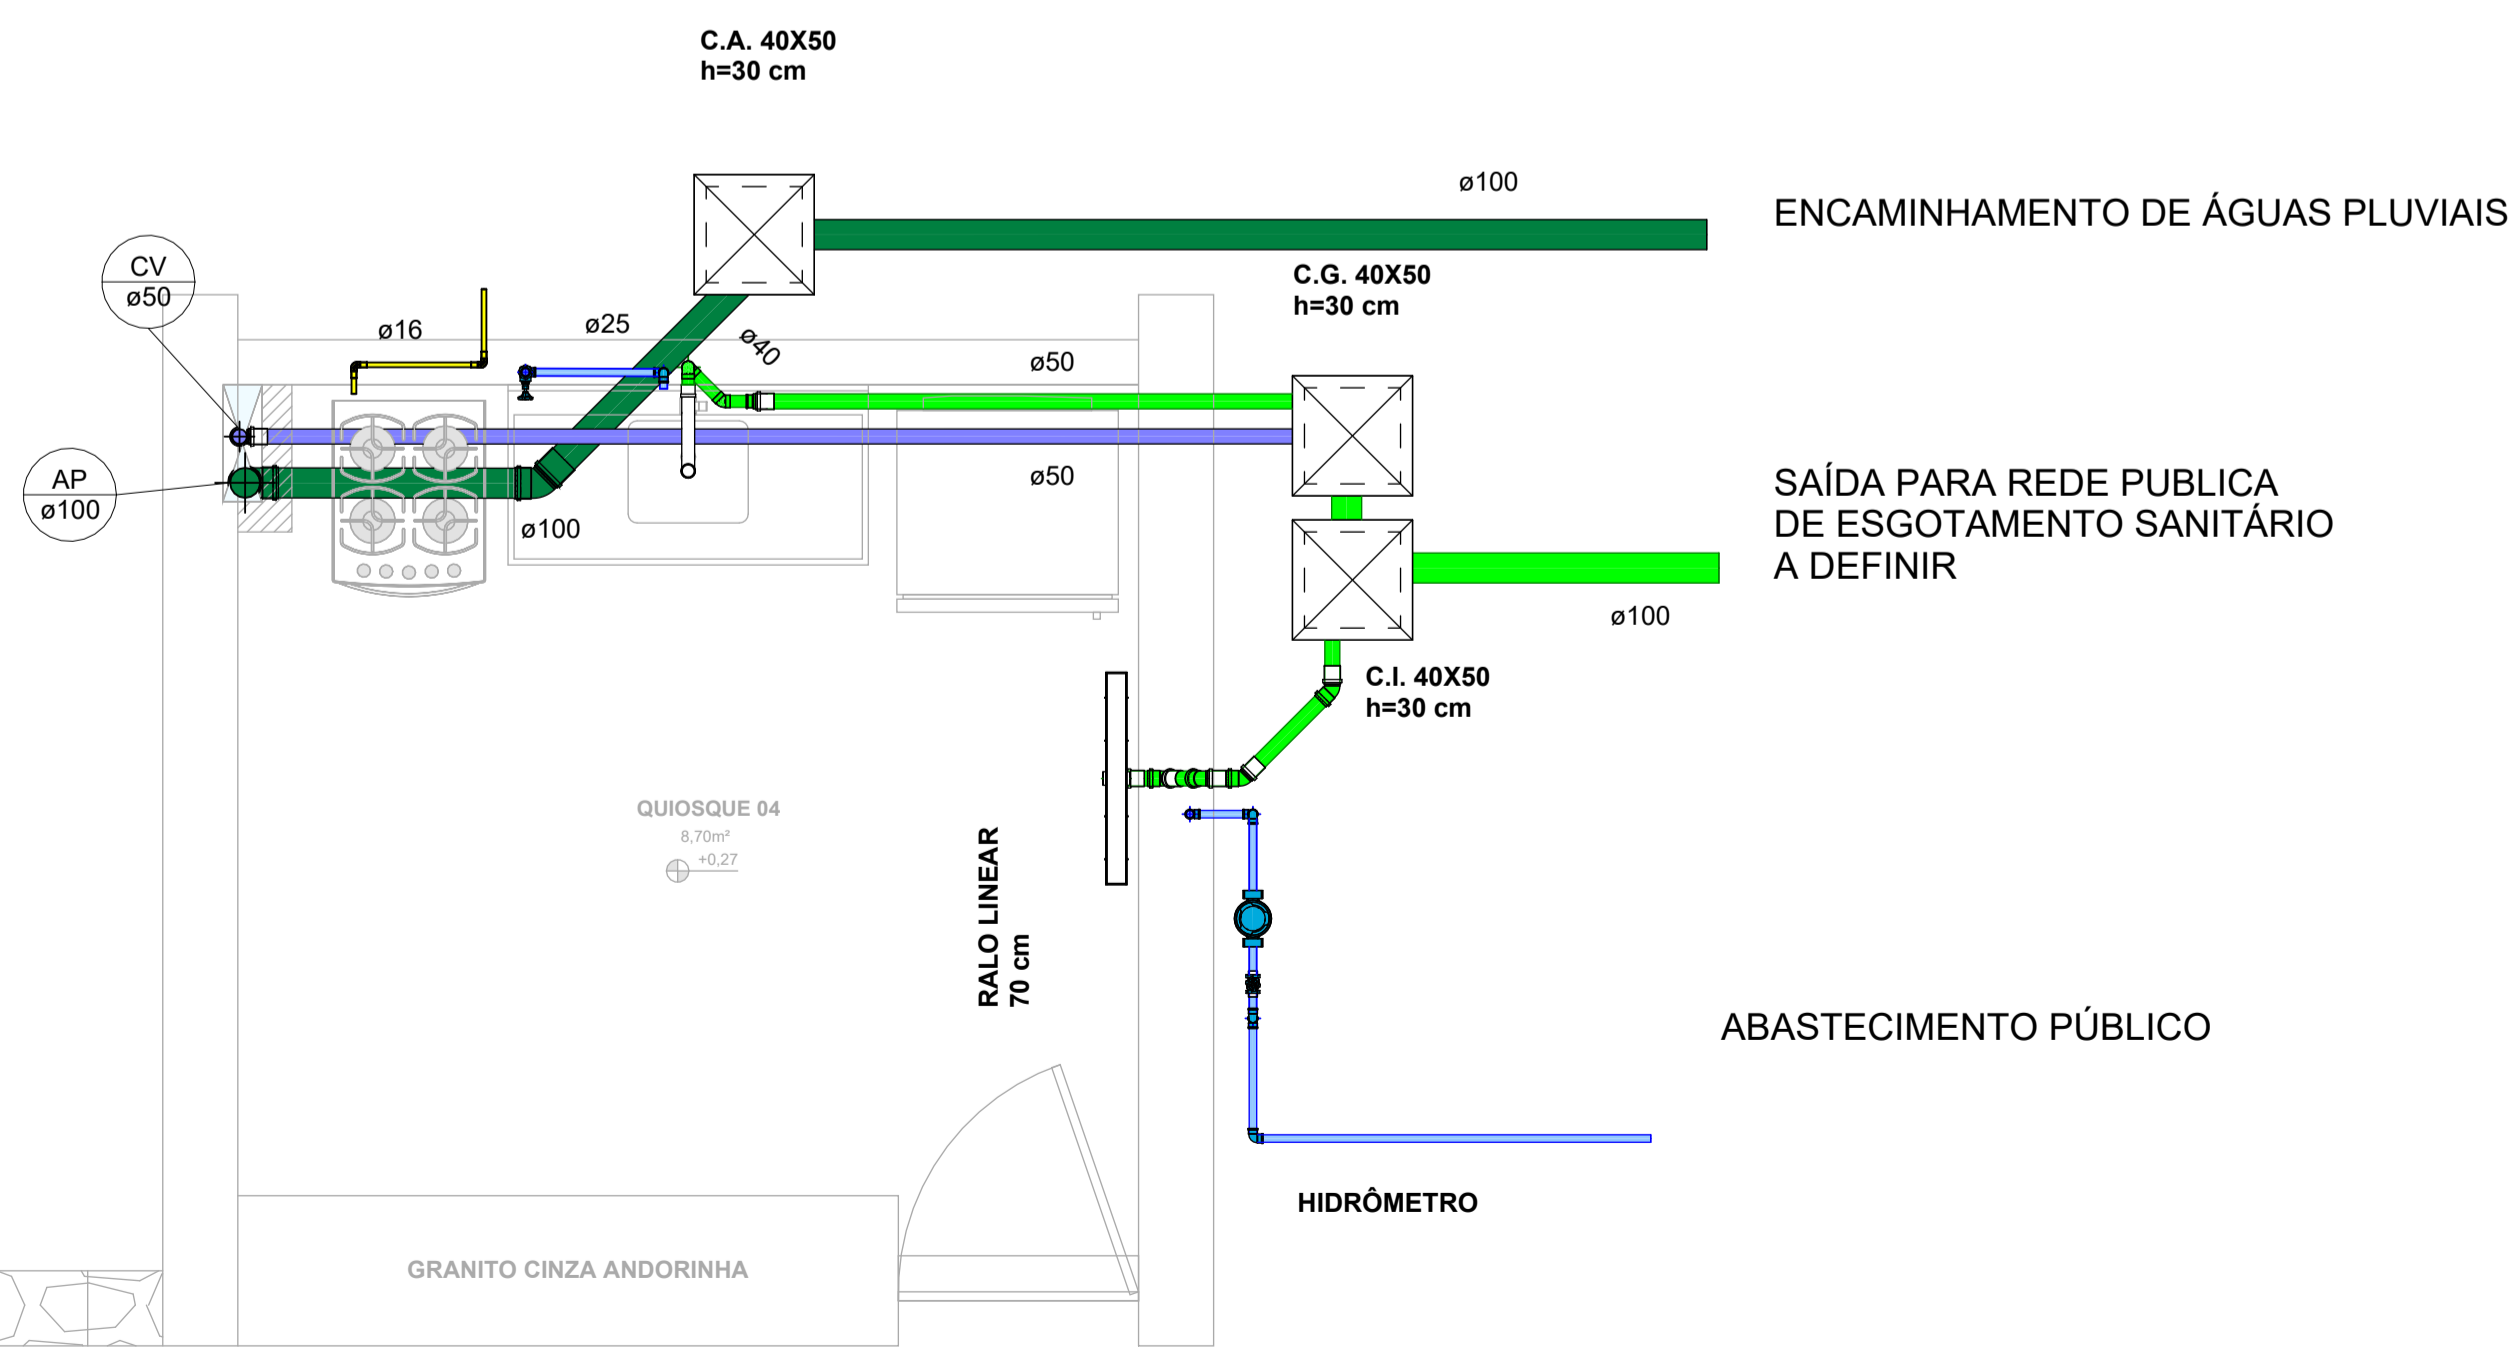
C.A. 40X50
h=30 cm

ø100

ENCAMINHAMENTO DE ÁGUAS PLUVIAIS

CV
ø50

ø16

ø25

ø40

C.G. 40X50
h=30 cm

ø50

AP
ø100

ø50

ø100

SAÍDA PARA REDE PUBLICA
DE ESGOTAMENTO SANITÁRIO
A DEFINIR

ø100

C.I. 40X50
h=30 cm

QUIOSQUE 04
8,70m²
+0,27

RALO LINEAR
70 cm

ABASTECIMENTO PÚBLICO

HIDRÔMETRO

GRANITO CINZA ANDORINHA